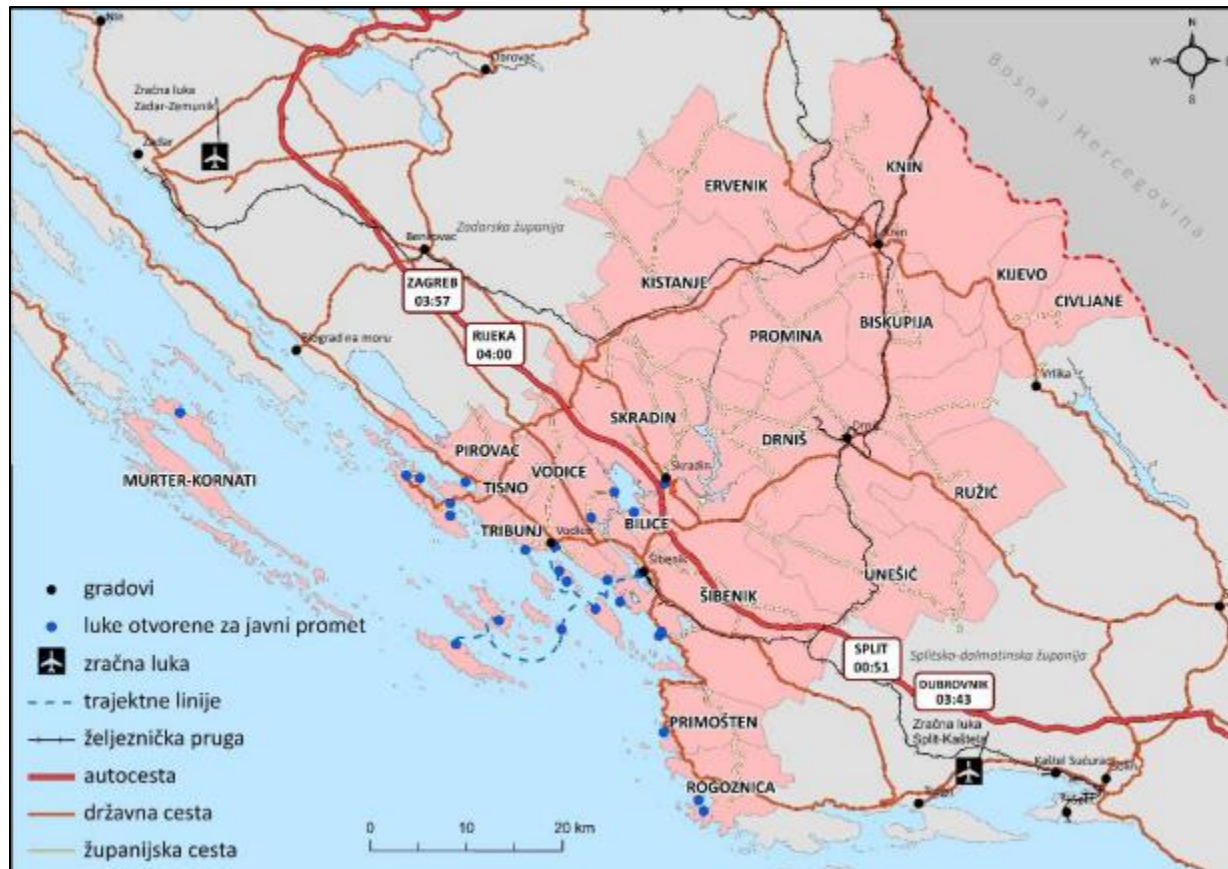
Nin
Obrovac
Zračna luka Zadar-Zemunik
Zadar
Bosna i Hercegovina
N
W
E
S
KNIN
ERVENIK
Zadarska županija
Benkovac
Knin
ZAGREB 03:57
KISTANJE
KIJEVO
CIVLJANE
RIJEKA 04:00
BISKUPIJA
PROMINA
Biograd na moru
Vrlika
SKRADIN
DRNIŠ
Drniš
PIROVAC
MURTER-KORNATI
VODICE
Skradin
RUŽIĆ
TISNO
BILICE
TRIBUNJ
Vodice
Šibenik
UNEŠIĆ
ŠIBENIK
gradovi
luke otvorene za javni promet
zračna luka
trajektne linije
željeznička pruga
autocesta
državna cesta
županijska cesta
SPLIT 00:51
Splitsko-dalmatinska županija
DUBROVNIK 03:43
PRIMOŠTEN
Zračna luka Split-Kaštela
Kaštel Sućurac
ROGOZNICA
0
10
20 km